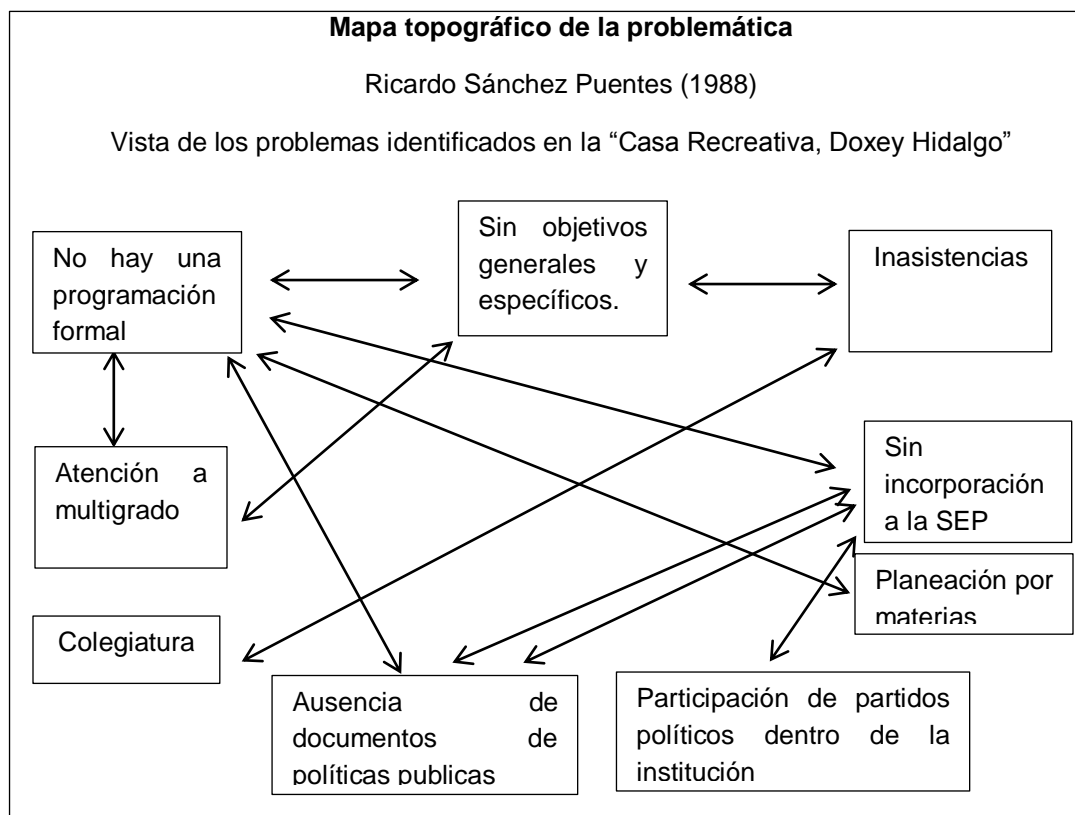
**Mapa topográfico de la problemática**

Ricardo Sánchez Puentes (1988)

Vista de los problemas identificados en la “Casa Recreativa, Doxey Hidalgo”

No hay una programación formal

Sin objetivos generales y específicos.

Inasistencias

Atención a multigrado

Sin incorporación a la SEP

Planeación por materias

Colegiatura

Ausencia de documentos de políticas publicas

Participación de partidos políticos dentro de la institución